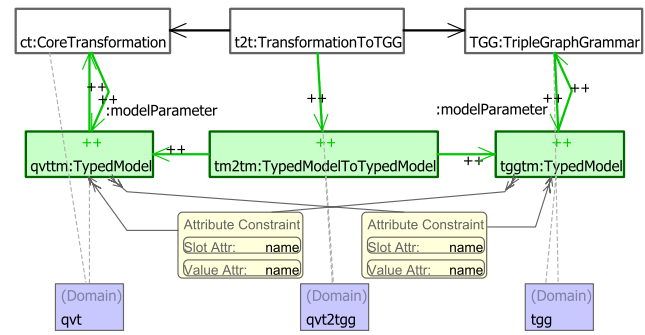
ct:CoreTransformation

t2t:TransformationToTGG

TGG:TripleGraphGrammar

++

++

:modelParameter

++

:modelParameter

++

++

++

++

qvttm:TypedModel

++

++

tm2tm:TypedModelToTypedModel

++

++

tggtm:TypedModel

Attribute Constraint

Slot Attr: name

Value Attr: name

Attribute Constraint

Slot Attr: name

Value Attr: name

(Domain)

qvt

(Domain)

qvt2tgg

(Domain)

tgg